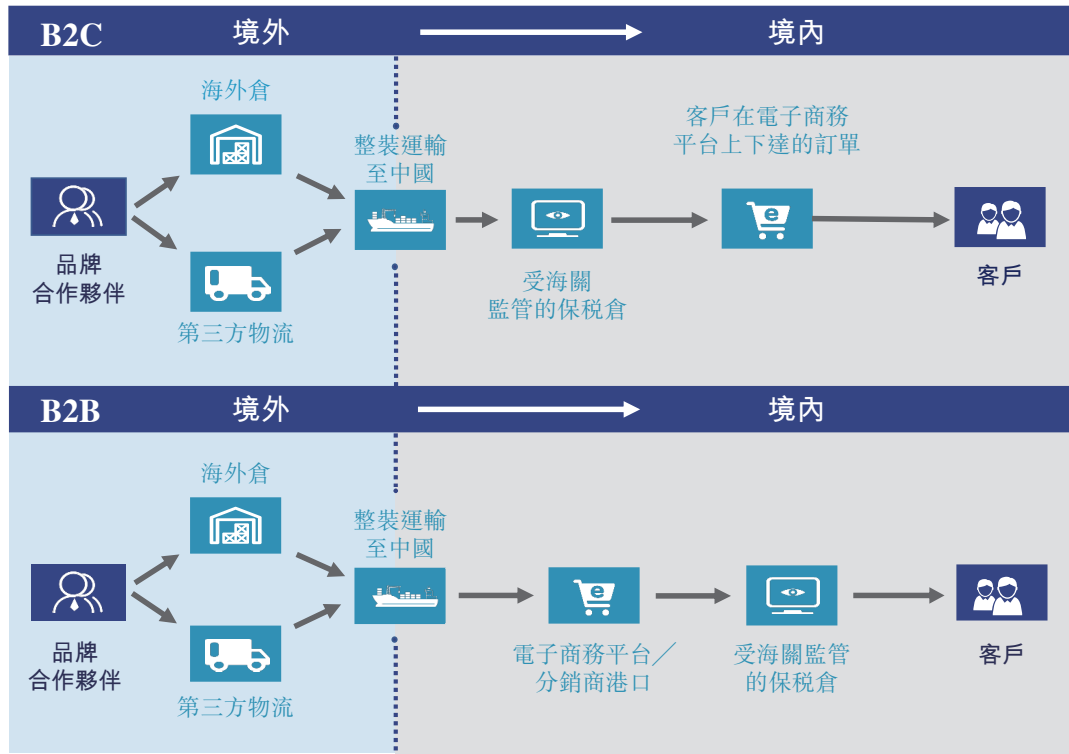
B2C 境外 境內

海外倉

品牌
合作夥伴

第三方物流

整裝運輸
至中國

受海關
監管的保稅倉

客戶在電子商務
平台上下達的訂單

客戶

B2B 境外 境內

海外倉

品牌
合作夥伴

第三方物流

整裝運輸
至中國

電子商務平台／
分銷商港口

受海關監管
的保稅倉

客戶